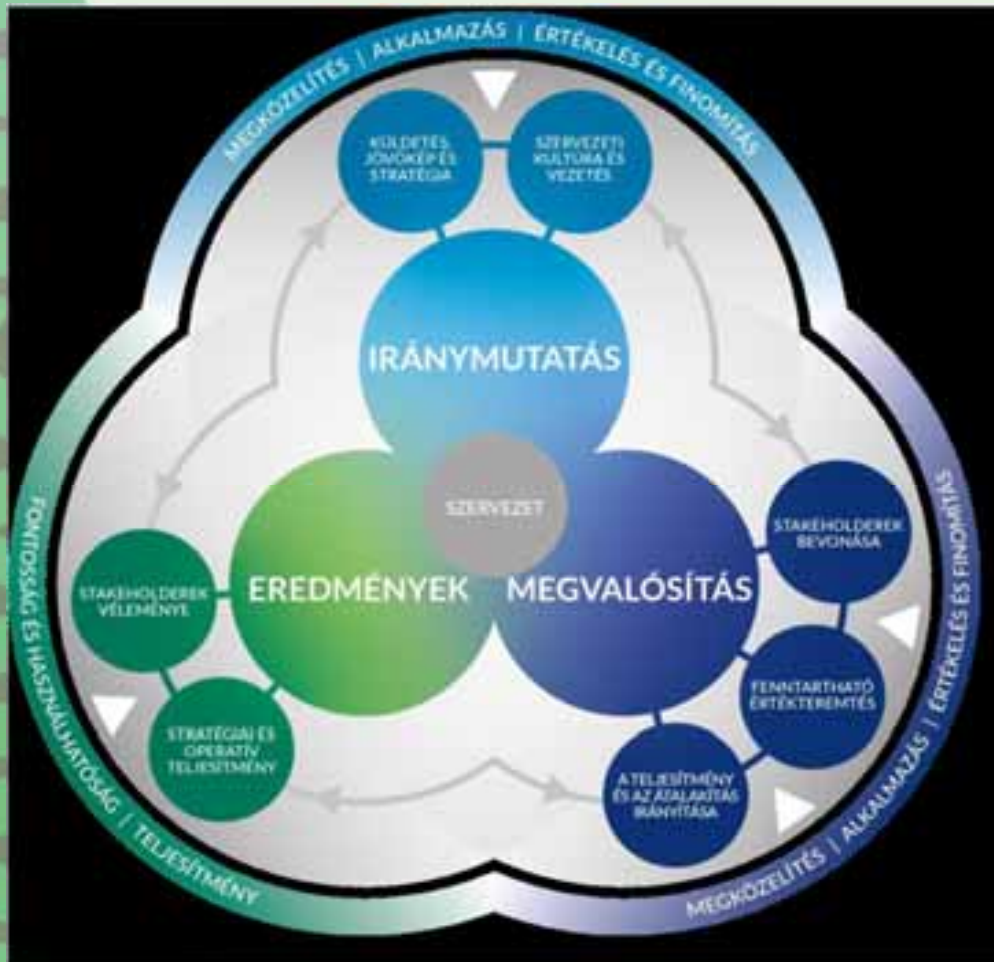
MEGKÖZELÍTÉS | ALKALMAZÁS | ÉRTÉKELÉS ÉS FINOMÍTÁS

KÜLDETÉS, JÖVŐKÉP ÉS STRATÉGIA

SZERVEZETI KULTÚRA ÉS VEZETÉS

IRÁNYMUTATÁS

SZERVEZET

EREDMÉNYEK

MEGVALÓSÍTÁS

STAKEHOLDEREK VÉLEMÉNYE

STRATÉGIAI ÉS OPERATÍV TELJESÍTMÉNY

STAKEHOLDEREK BEVONÁSA

FENNTARTHATÓ ÉRTÉKTEREMTÉS

A TELJESÍTMÉNY ÉS AZ ÁTALAKÍTÁS IRÁNYÍTÁSA

FONTOSSÁG ÉS HASZNÁLHATÓSÁG | TELJESÍTMÉNY

MEGKÖZELÍTÉS | ALKALMAZÁS | ÉRTÉKELÉS ÉS FINOMÍTÁS